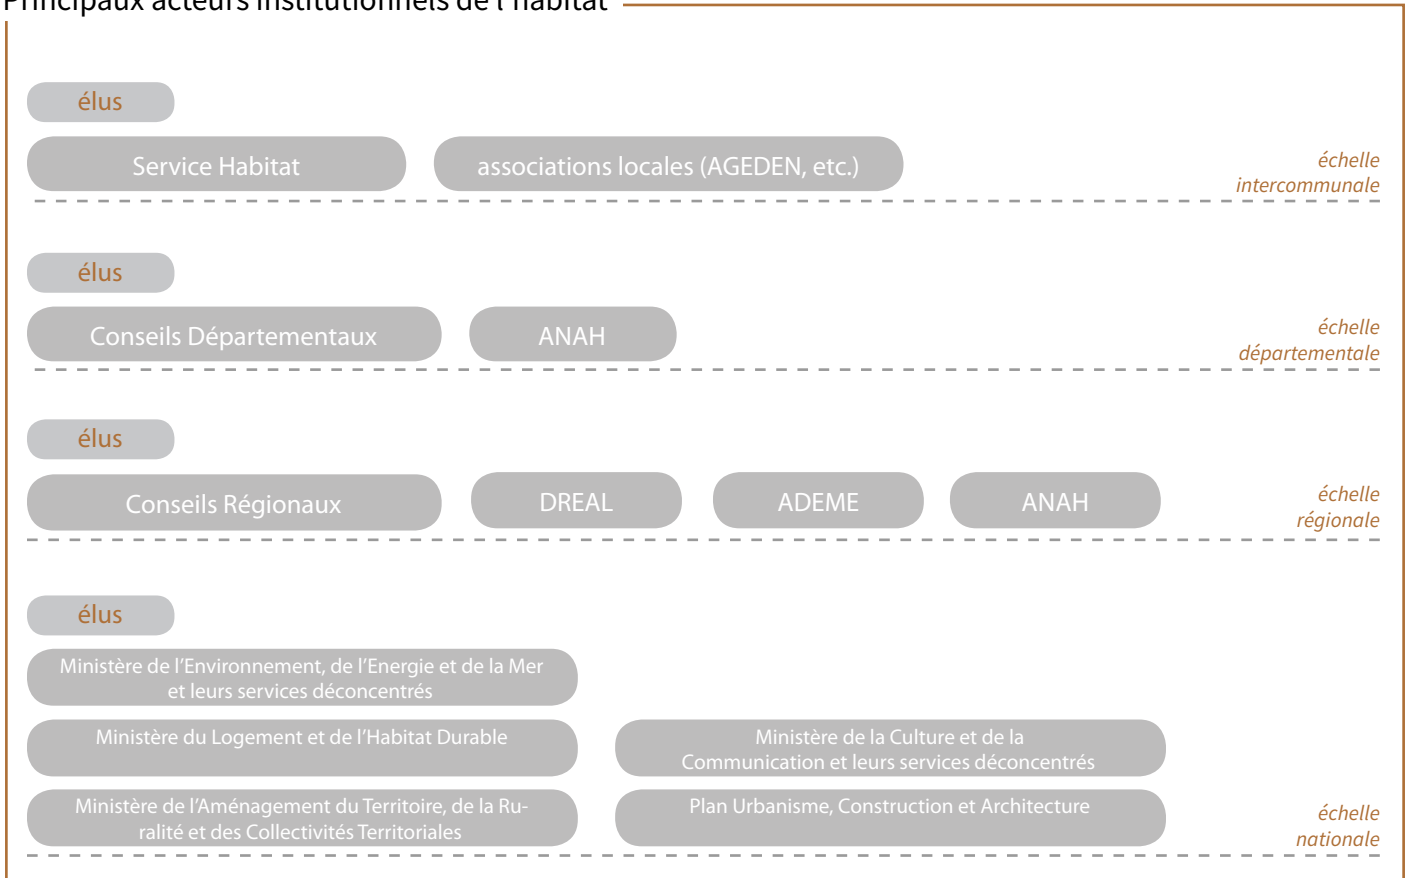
Principaux acteurs institutionnels de l'habitat

élus

Service Habitat

associations locales (AGEDEN, etc.)

échelle intercommunale

élus

Conseils Départementaux

ANAH

échelle départementale

élus

Conseils Régionaux

DREAL

ADEME

ANAH

échelle régionale

élus

Ministère de l'Environnement, de l'Energie et de la Mer et leurs services déconcentrés

Ministère du Logement et de l'Habitat Durable

Ministère de la Culture et de la Communication et leurs services déconcentrés

Ministère de l'Aménagement du Territoire, de la Ruralité et des Collectivités Territoriales

Plan Urbanisme, Construction et Architecture

échelle nationale